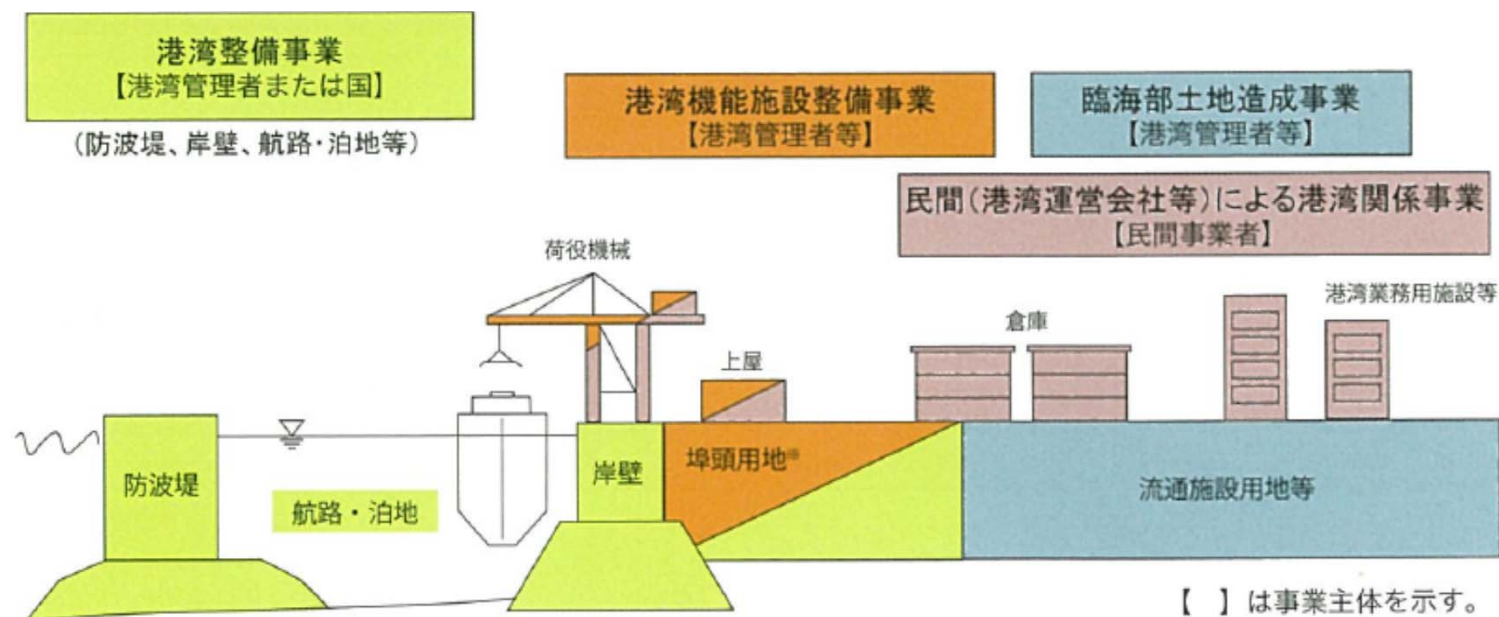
港湾整備事業
【港湾管理者または国】
(防波堤、岸壁、航路・泊地等)

港湾機能施設整備事業
【港湾管理者等】

臨海部土地造成事業
【港湾管理者等】

民間(港湾運営会社等)による港湾関係事業
【民間事業者】

荷役機械

港湾業務用施設等

倉庫

上屋

防波堤

航路・泊地

岸壁

埠頭用地※

流通施設用地等

【 】は事業主体を示す。